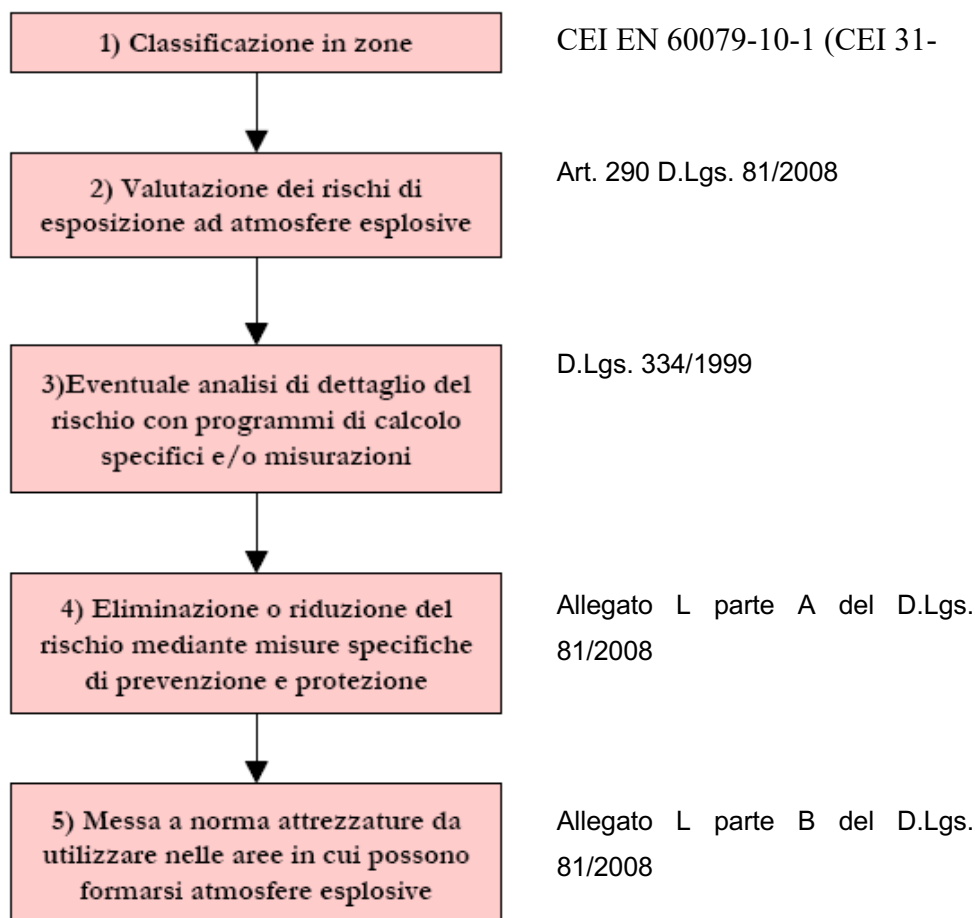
1) Classificazione in zone

CEI EN 60079-10-1 (CEI 31-

2) Valutazione dei rischi di esposizione ad atmosfere esplosive

Art. 290 D.Lgs. 81/2008

3)Eventuale analisi di dettaglio del rischio con programmi di calcolo specifici e/o misurazioni

D.Lgs. 334/1999

4) Eliminazione o riduzione del rischio mediante misure specifiche di prevenzione e protezione

Allegato L parte A del D.Lgs. 81/2008

5) Messa a norma attrezzature da utilizzare nelle aree in cui possono formarsi atmosfere esplosive

Allegato L parte B del D.Lgs. 81/2008